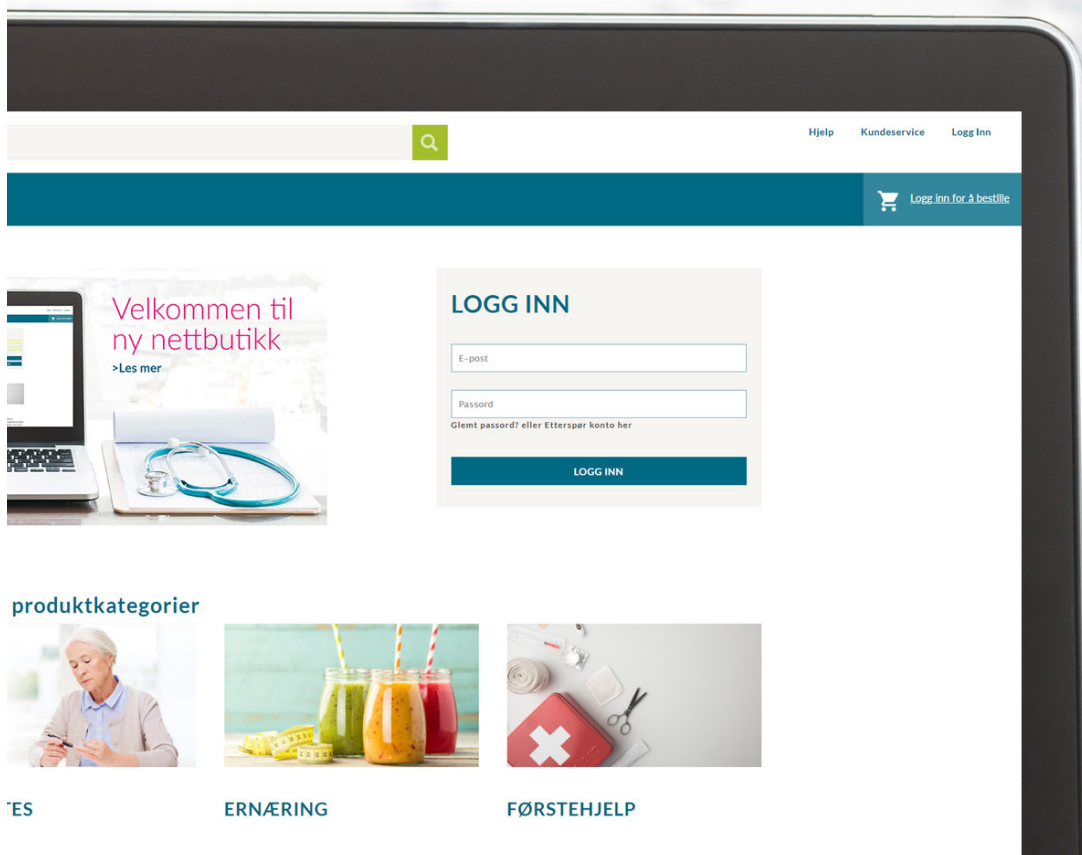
Hjelp Kundeservice Logg Inn

Logg inn for å bestille

Velkommen til ny nettbutikk

>Les mer

LOGG INN

E-post

Passord

Glemt passord? eller Etterspør konto her

LOGG INN

produktkategorier

TES

ERNÆRING

FØRSTEHJELP